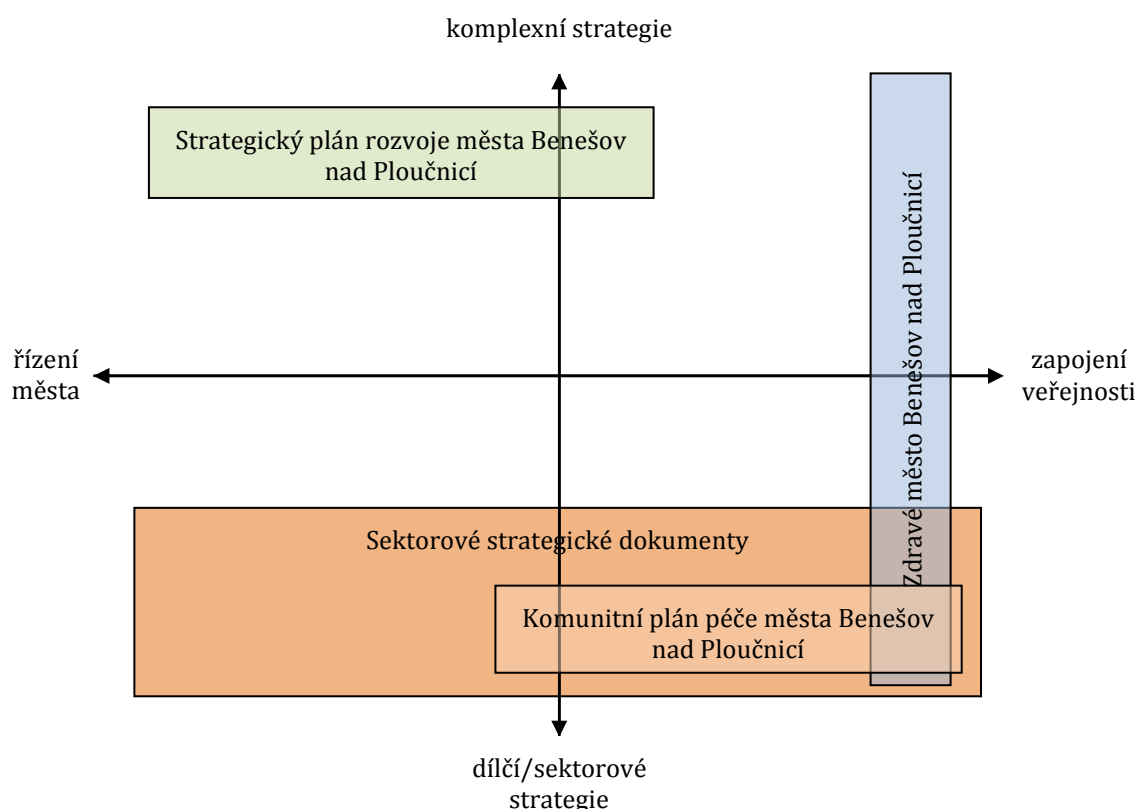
komplexní strategie

Strategický plán rozvoje města Benešov nad Ploučnicí

Zdravé město Benešov nad Ploučnicí

řízení města

zapojení veřejnosti

Sektorové strategické dokumenty

Komunitní plán péče města Benešov nad Ploučnicí

dílčí/sektorové strategie